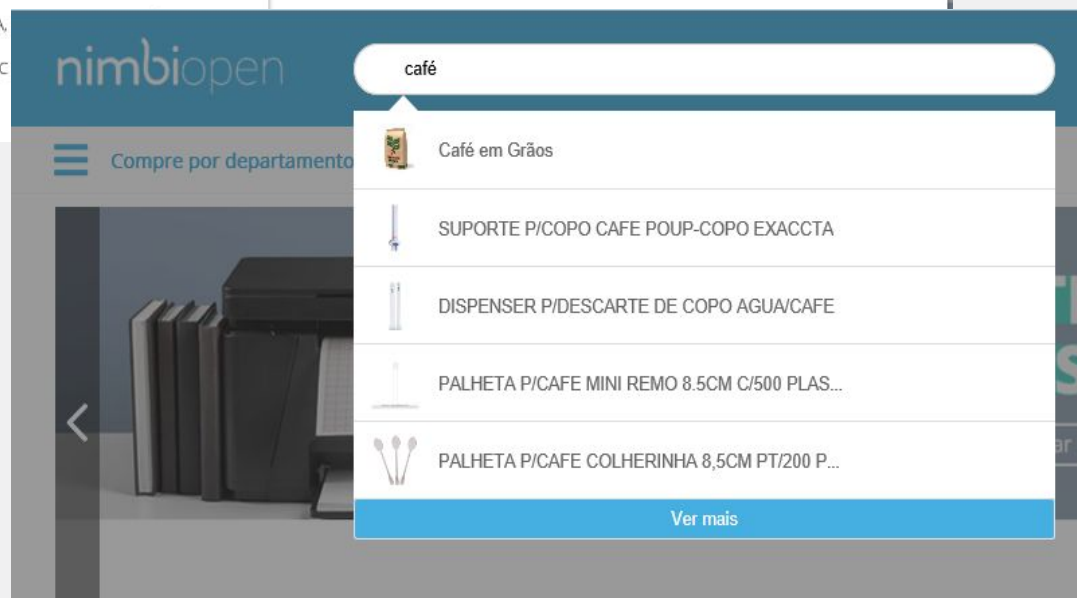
nimbiopen

café

Compre por departamento

Café em Grãos

SUPORTE P/COPO CAFE POUP-COPO EXACCTA

DISPENSER P/DESCARTE DE COPO AGUA/CAFE

PALHETA P/CAFE MINI REMO 8.5CM C/500 PLAS...

PALHETA P/CAFE COLHERINHA 8,5CM PT/200 P...

Ver mais